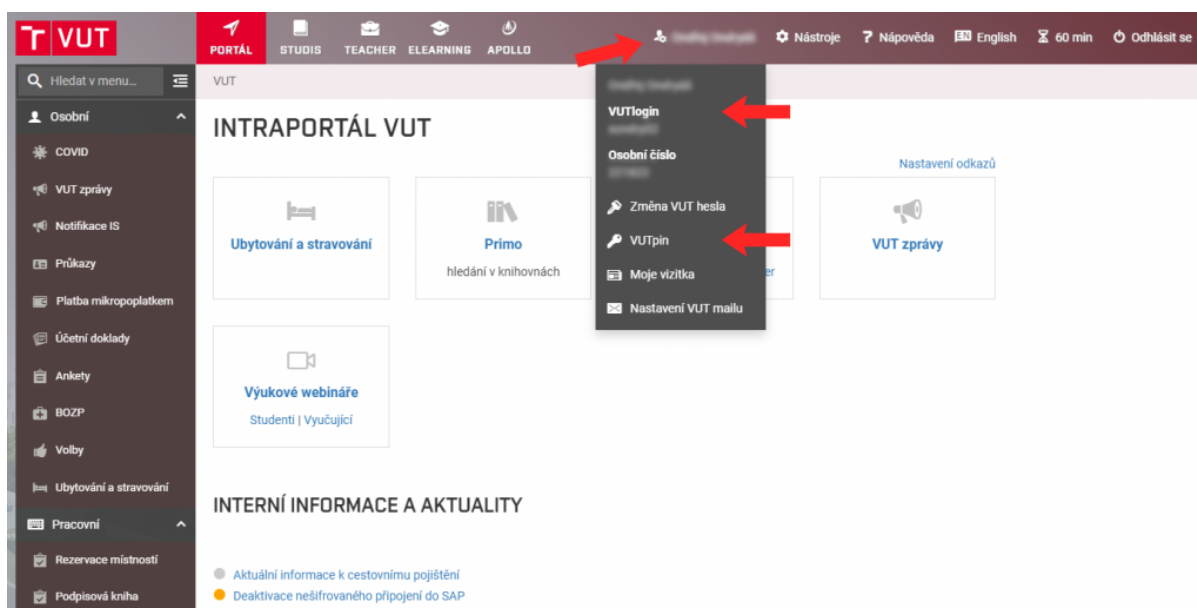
T VUT

PORTÁL STUDIS TEACHER ELEARNING APOLLO

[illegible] Nástroje Nápověda English 60 min Odhlásit se

Hledat v menu...

Osobní
COVID
VUT zprávy
Notifikace IS
Průkazy
Platba mikropoplatkem
Účetní doklady
Ankety
BOZP
Volby
Ubytování a stravování
Pracovní
Rezervace místností
Podpisová kniha

VUT

INTRAPORTÁL VUT

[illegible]
VUTlogin
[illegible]
Osobní číslo
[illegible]
Změna VUT hesla
VUTpin
Moje vizitka
Nastavení VUT mailu

Nastavení odkazů

Ubytování a stravování

Primo
hledání v knihovnách

er

VUT zprávy

Výukové webináře
Studenti | Vyučující

INTERNÍ INFORMACE A AKTUALITY

Aktuální informace k cestovnímu pojištění
Deaktivace nešifrovaného připojení do SAP